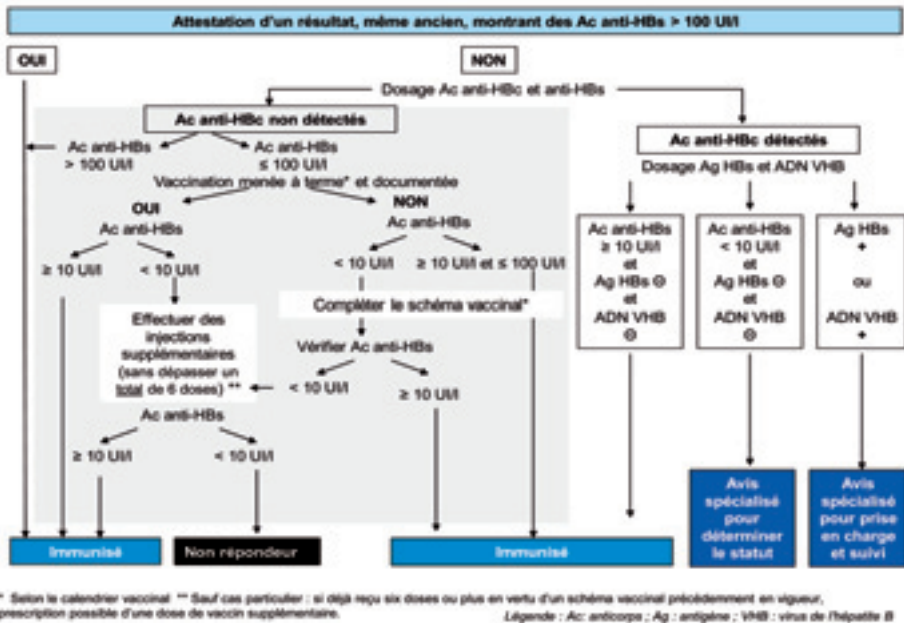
Attestation d'un résultat, même ancien, montrant des Ac anti-HBs > 100 UI/l

OUI

NON

Dosage Ac anti-HBc et anti-HBs

Ac anti-HBc non détectés

Ac anti-HBs > 100 UI/l

Ac anti-HBs ≤ 100 UI/l

Vaccination menée à terme* et documentée

OUI

Ac anti-HBs

≥ 10 UI/l

< 10 UI/l

Effectuer des injections supplémentaires (sans dépasser un total de 6 doses) **

Ac anti-HBs

≥ 10 UI/l

< 10 UI/l

NON

Ac anti-HBs

< 10 UI/l

≥ 10 UI/l et ≤ 100 UI/l

Compléter le schéma vaccinal*

Vérifier Ac anti-HBs

< 10 UI/l

≥ 10 UI/l

Ac anti-HBc détectés

Dosage Ag HBs et ADN VHB

Ac anti-HBs ≥ 10 UI/l et Ag HBs ⊖ et ADN VHB ⊖

Ac anti-HBs < 10 UI/l et Ag HBs ⊖ et ADN VHB ⊖

Ag HBs + ou ADN VHB +

Avis spécialisé pour déterminer le statut

Avis spécialisé pour prise en charge et suivi

Immunisé

Non répondeur

Immunisé

* Selon le calendrier vaccinal ** Sauf cas particulier : si déjà reçu six doses ou plus en vertu d'un schéma vaccinal précédemment en vigueur, prescription possible d'une dose de vaccin supplémentaire.

Légende : Ac: anticorps ; Ag : antigène ; VHB : virus de l'hépatite B